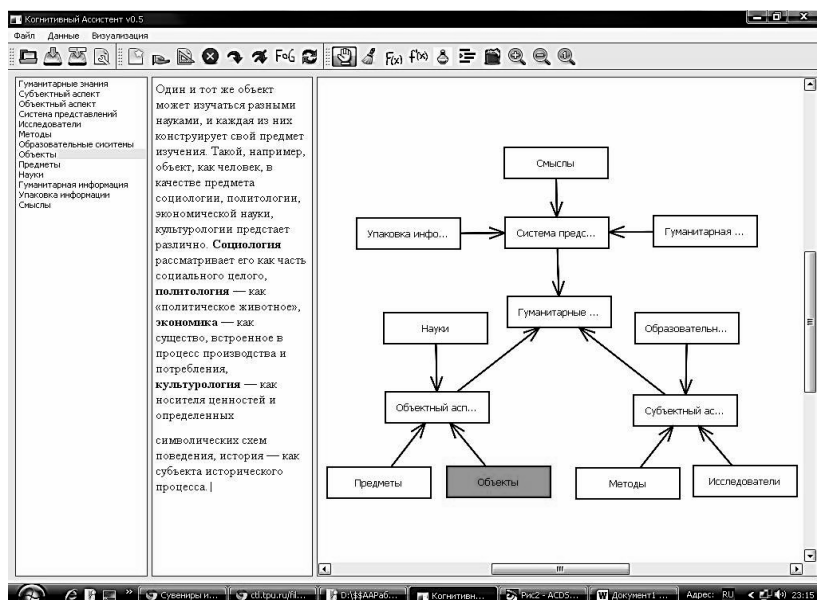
Когнитивный Асcистент v0.5

Файл Данные Визуализация

FoG F(x) f(x)

Гуманитарные знания
Субъектный аспект
Объектный аспект
Система представлений
Исследователи
Методы
Образовательные ситстемы
Объекты
Предметы
Науки
Гуманитарная информация
Упаковка информации
Смыслы

Один и тот же объект может изучаться разными науками, и каждая из них конструирует свой предмет изучения. Такой, например, объект, как человек, в качестве предмета социологии, политологии, экономической науки, культурологии предстает различно. **Социология** рассматривает его как часть социального целого, **политология** — как «политическое животное», **экономика** — как существо, встроенное в процесс производства и потребления, **культурология** — как носителя ценностей и определенных

символических схем поведения, история — как субъекта исторического процесса. |

Смыслы

Упаковка инфо...

Система предс...

Гуманитарная ...

Гуманитарные ...

Науки

Образовательн...

Объектный асп...

Субъектный ас...

Предметы

Объекты

Методы

Исследователи

Сувениры и... ctl.tpu.ru/ri... D:\$$AAPa6... Когнитивн... Рис2 - ACDS... Документ1 ... Адрес: RU 23:15